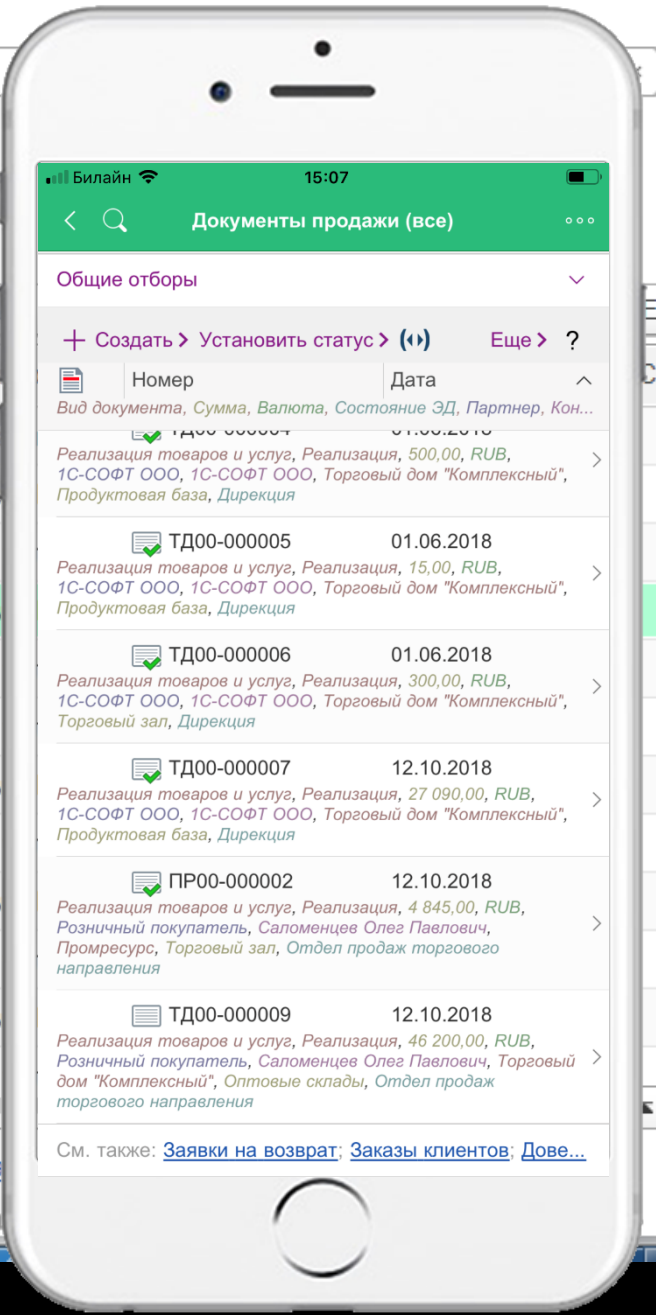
Билайн 15:07

Документы продажи (все)

Общие отборы

+ Создать > Установить статус > Еще > ?

Номер Дата
Вид документа, Сумма, Валюта, Состояние ЭД, Партнер, Кон...

ТД00-000004 01.06.2018
Реализация товаров и услуг, Реализация, 500,00, RUB, 1С-СОФТ ООО, 1С-СОФТ ООО, Торговый дом "Комплексный", Продуктовая база, Дирекция

ТД00-000005 01.06.2018
Реализация товаров и услуг, Реализация, 15,00, RUB, 1С-СОФТ ООО, 1С-СОФТ ООО, Торговый дом "Комплексный", Продуктовая база, Дирекция

ТД00-000006 01.06.2018
Реализация товаров и услуг, Реализация, 300,00, RUB, 1С-СОФТ ООО, 1С-СОФТ ООО, Торговый дом "Комплексный", Торговый зал, Дирекция

ТД00-000007 12.10.2018
Реализация товаров и услуг, Реализация, 27 090,00, RUB, 1С-СОФТ ООО, 1С-СОФТ ООО, Торговый дом "Комплексный", Продуктовая база, Дирекция

ПР00-000002 12.10.2018
Реализация товаров и услуг, Реализация, 4 845,00, RUB, Розничный покупатель, Саломенцев Олег Павлович, Промресурс, Торговый зал, Отдел продаж торгового направления

ТД00-000009 12.10.2018
Реализация товаров и услуг, Реализация, 46 200,00, RUB, Розничный покупатель, Саломенцев Олег Павлович, Торговый дом "Комплексный", Оптовые склады, Отдел продаж торгового направления

См. также: Заявки на возврат; Заказы клиентов; Дове...